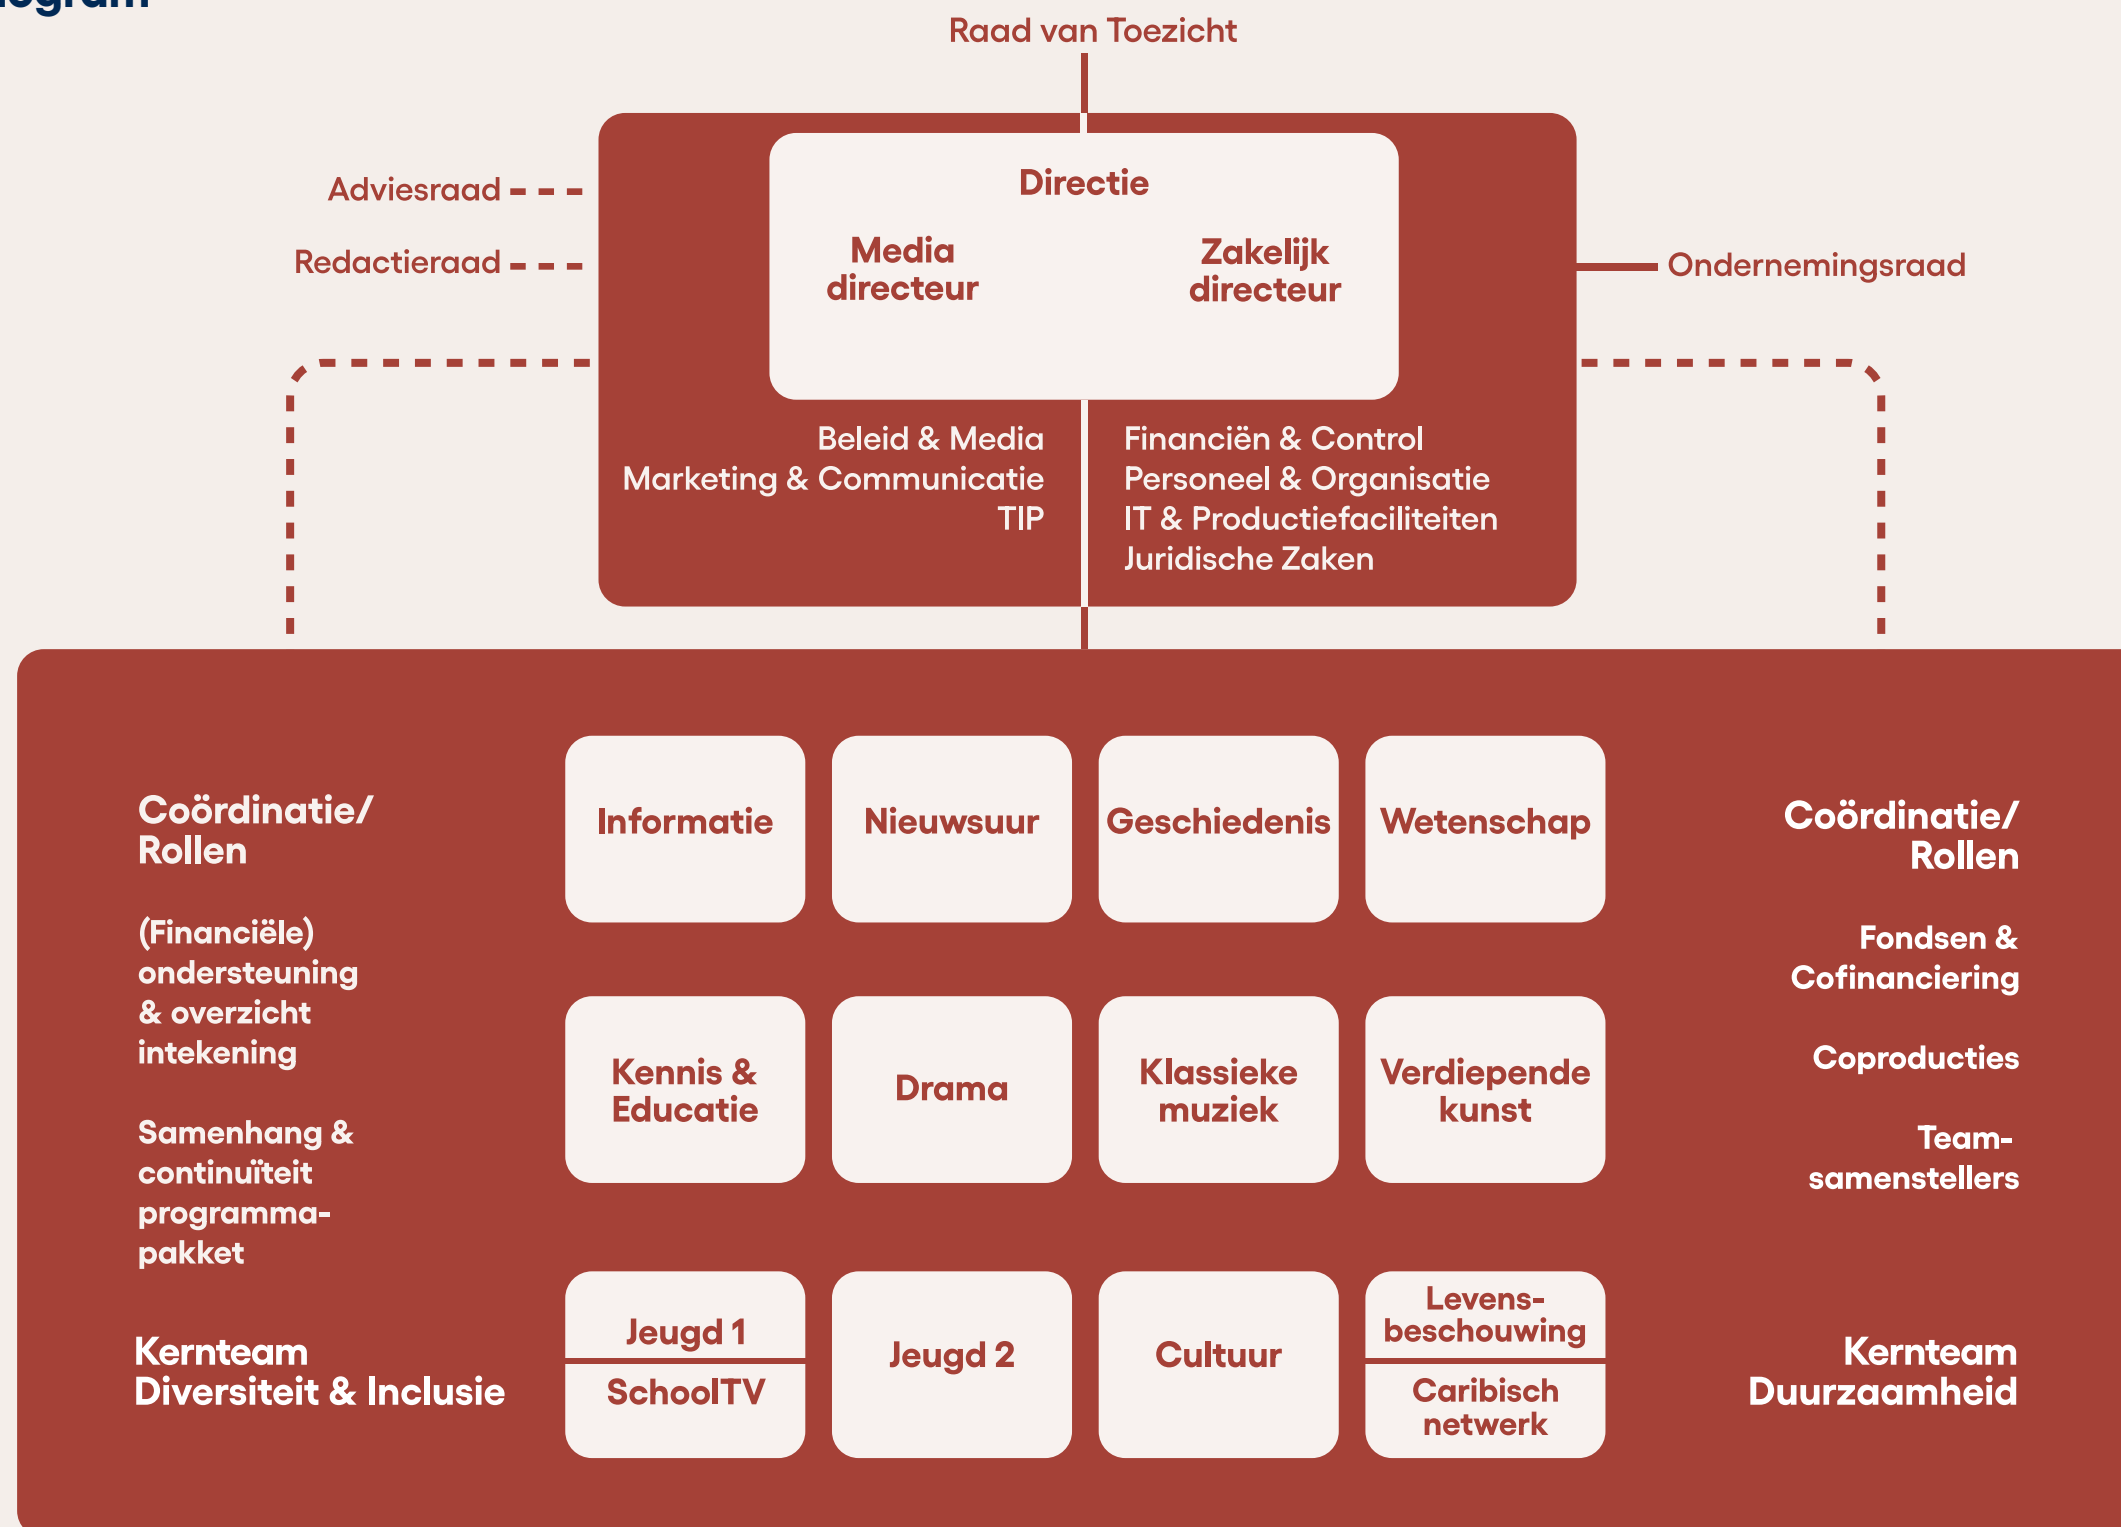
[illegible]

Raad van Toezicht

Adviesraad

Redactieraad

Directie

Media directeur

Zakelijk directeur

Ondernemingsraad

Beleid & Media
Marketing & Communicatie
TIP

Financiën & Control
Personeel & Organisatie
IT & Productiefaciliteiten
Juridische Zaken

Coördinatie/ Rollen

(Financiële) ondersteuning & overzicht intekening

Samenhang & continuïteit programmapakket

Kernteam Diversiteit & Inclusie

Informatie

Nieuwsuur

Geschiedenis

Wetenschap

Kennis & Educatie

Drama

Klassieke muziek

Verdiepende kunst

Jeugd 1

SchoolTV

Jeugd 2

Cultuur

Levensbeschouwing

Caribisch netwerk

Coördinatie/ Rollen

Fondsen & Cofinanciering

Coproducties

Teamsamenstellers

Kernteam Duurzaamheid